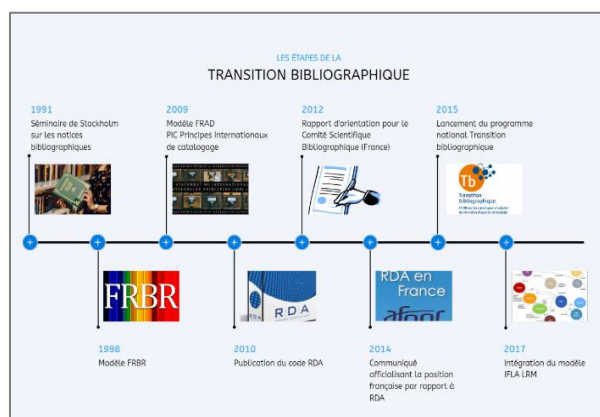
LES ÉTAPES DE LA
TRANSITION BIBLIOGRAPHIQUE

1991
Séminaire de Stockholm sur les notices bibliographiques

2009
Modèle FRAD
PIC Principes Internationaux de catalogage

2012
Rapport d'orientation pour le Comité Scientifique Bibliographique (France)

2015
Lancement du programme national Transition bibliographique

Tb
Transition bibliographique

FRBR

1998
Modèle FRBR

RDA

2010
Publication du code RDA

RDA en France
afnor

2014
Communiqué officialisant la position française par rapport à RDA

2017
Intégration du modèle IFLA LRM